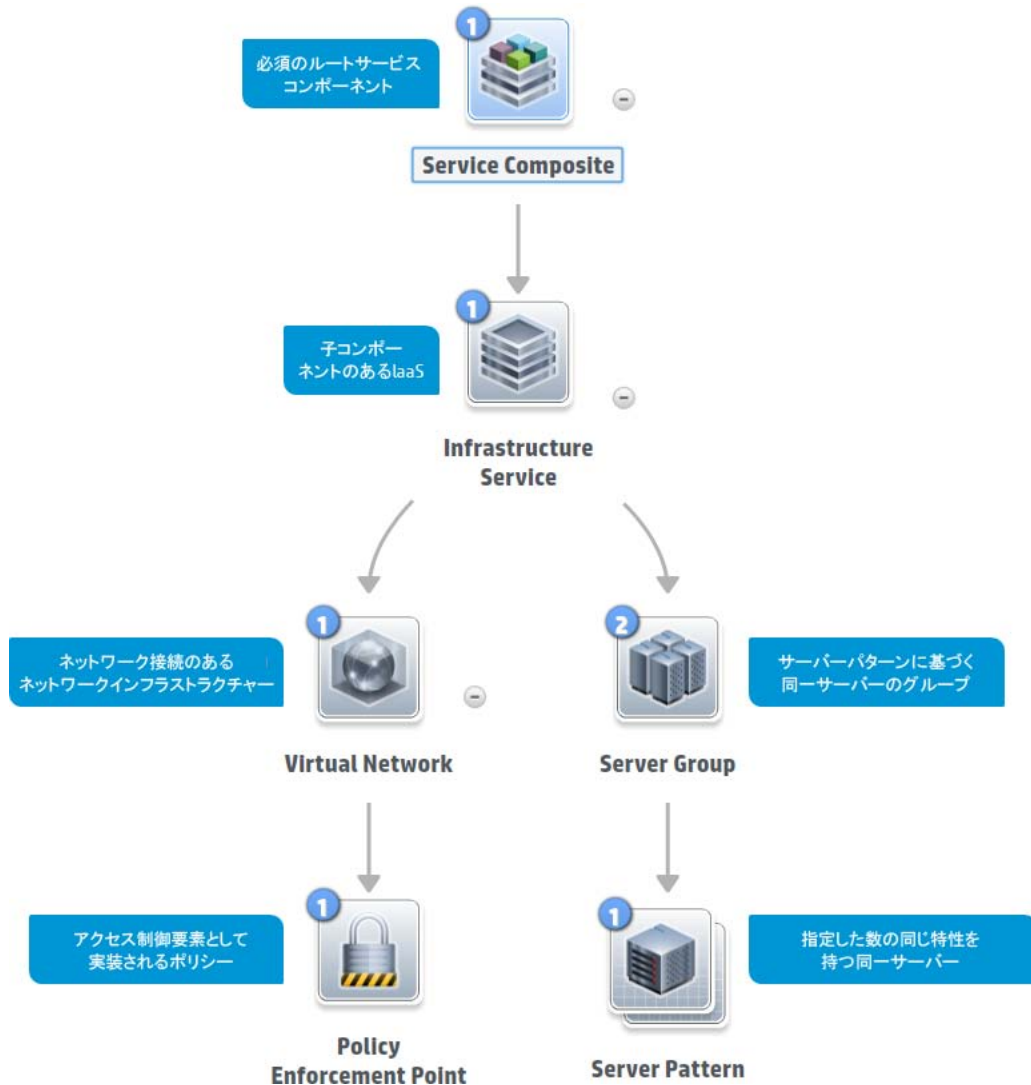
1

必須のルートサービスコンポーネント

Service Composite

1

子コンポーネントのあるIaaS

Infrastructure Service

1

ネットワーク接続のあるネットワークインフラストラクチャー

Virtual Network

2

サーバーパターンに基づく同一サーバーのグループ

Server Group

1

アクセス制御要素として実装されるポリシー

Policy Enforcement Point

1

指定した数の同じ特性を持つ同一サーバー

Server Pattern